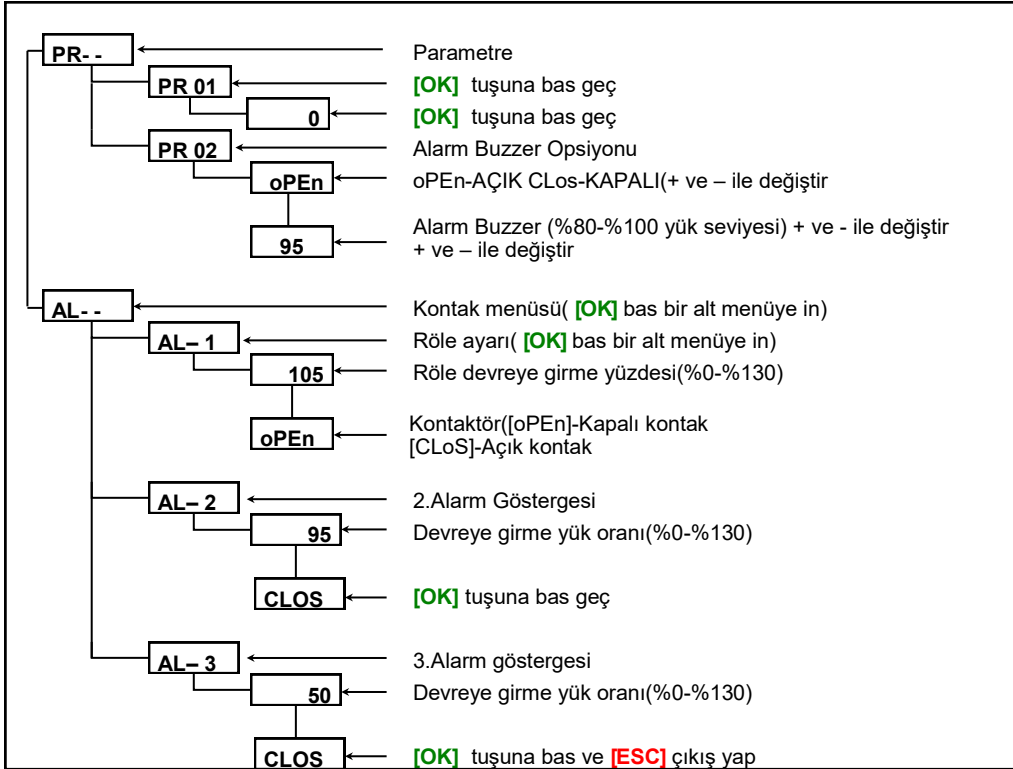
PR- -
Parametre
PR 01
[OK] tuşuna bas geç
0
[OK] tuşuna bas geç
PR 02
Alarm Buzzer Opsiyonu
oPEn
oPEn-AÇIK CLos-KAPALI(+ ve – ile değiştir
95
Alarm Buzzer (%80-%100 yük seviyesi) + ve - ile değiştir
+ ve – ile değiştir
AL- -
Kontak menüsü( [OK] bas bir alt menüye in)
AL– 1
Röle ayarı( [OK] bas bir alt menüye in)
105
Röle devreye girme yüzdesi(%0-%130)
oPEn
Kontaktör([oPEn]-Kapalı kontak
[CLoS]-Açık kontak
AL– 2
2.Alarm Göstergesi
95
Devreye girme yük oranı(%0-%130)
CLOS
[OK] tuşuna bas geç
AL– 3
3.Alarm göstergesi
50
Devreye girme yük oranı(%0-%130)
CLOS
[OK] tuşuna bas ve [ESC] çıkış yap